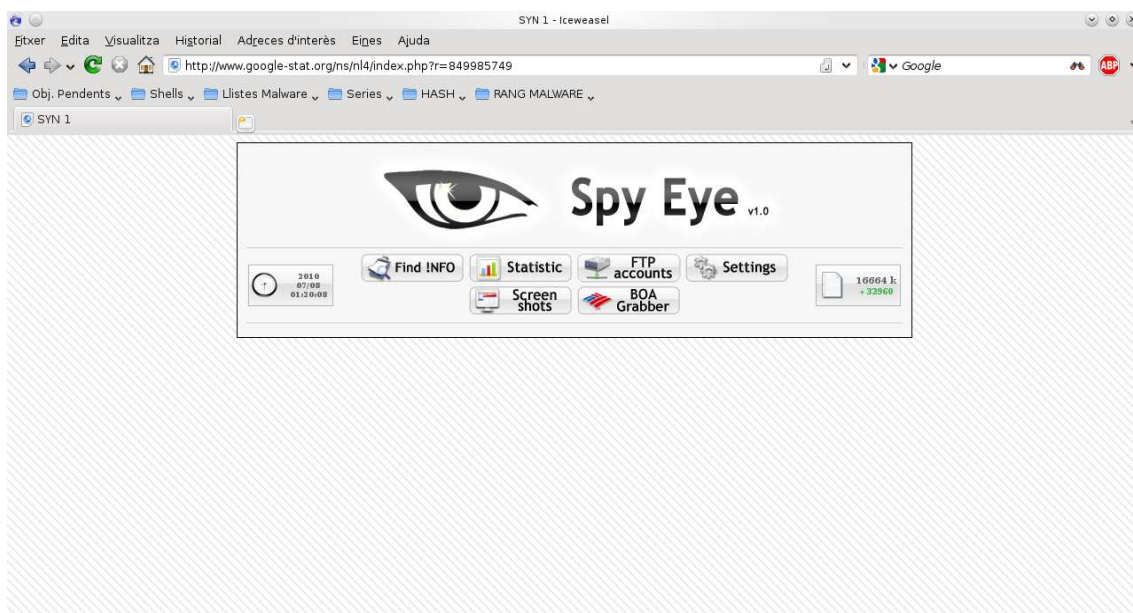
SYN 1 - Iceweasel

Fitxer Edita Visualitza Historial Adreces d'interès Eines Ajuda

http://www.google-stat.org/ns/nl4/index.php?r=849985749

Google

ABP

Obj. Pendents Shells Llistes Malware Series HASH RANG MALWARE

SYN 1

Spy Eye v1.0

2010
07/08
01:20:08

Find !NFO

Statistic

FTP accounts

Settings

Screen shots

BOA Grabber

16664 k
+32960